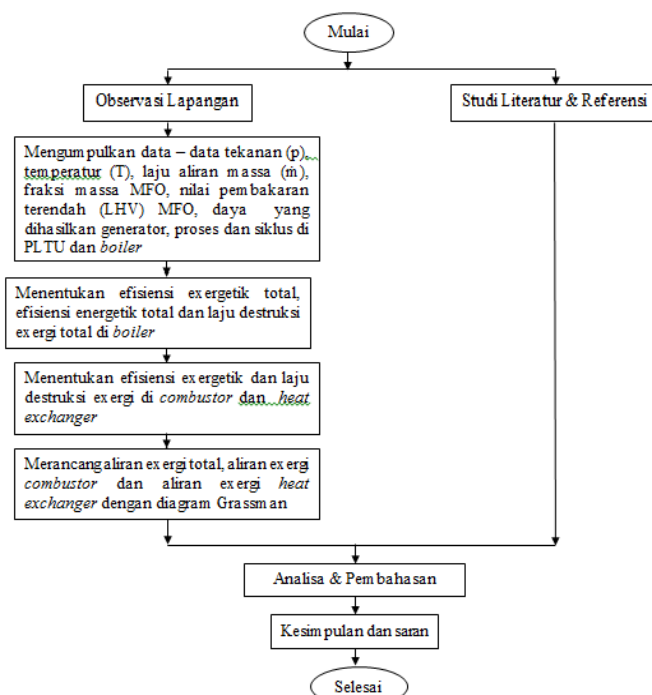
Mulai

Observasi Lapangan

Studi Literatur & Referensi

Mengumpulkan data – data tekanan (p), temperatur (T), laju aliran massa (ṁ), fraksi massa MFO, nilai pembakaran terendah (LHV) MFO, daya yang dihasilkan generator, proses dan siklus di PLTU dan *boiler*

Menentukan efisiensi exergetik total, efisiensi energetik total dan laju destruksi exergi total di *boiler*

Menentukan efisiensi exergetik dan laju destruksi exergi di *combustor* dan *heat exchanger*

Merancang aliran exergi total, aliran exergi *combustor* dan aliran exergi *heat exchanger* dengan diagram Grassman

Analisa & Pembahasan

Kesimpulan dan saran

Selesai